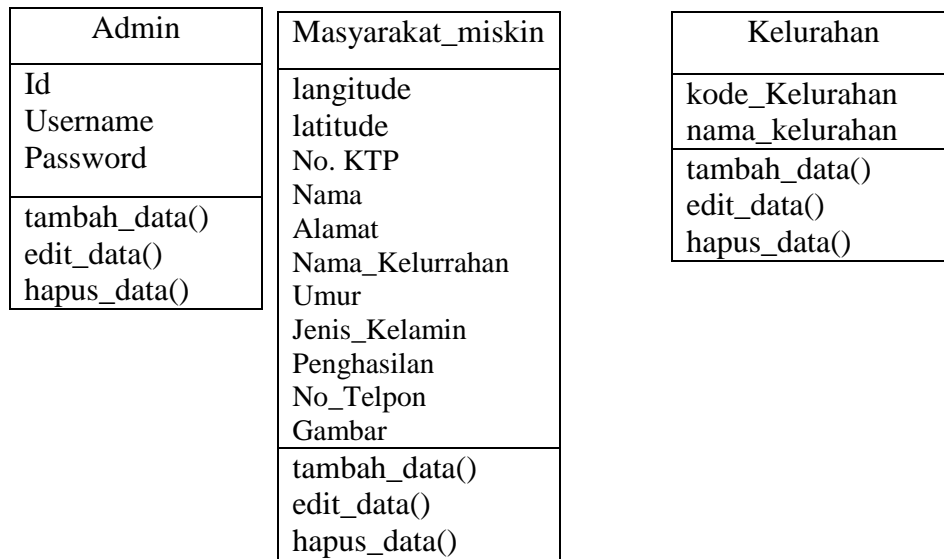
Admin

Id
Username
Password

tambah_data()
edit_data()
hapus_data()

Masyarakat_miskin

langitude
latitude
No. KTP
Nama
Alamat
Nama_Kelurrahan
Umur
Jenis_Kelamin
Penghasilan
No_Telpon
Gambar

tambah_data()
edit_data()
hapus_data()

Kelurahan

kode_Kelurahan
nama_kelurahan

tambah_data()
edit_data()
hapus_data()